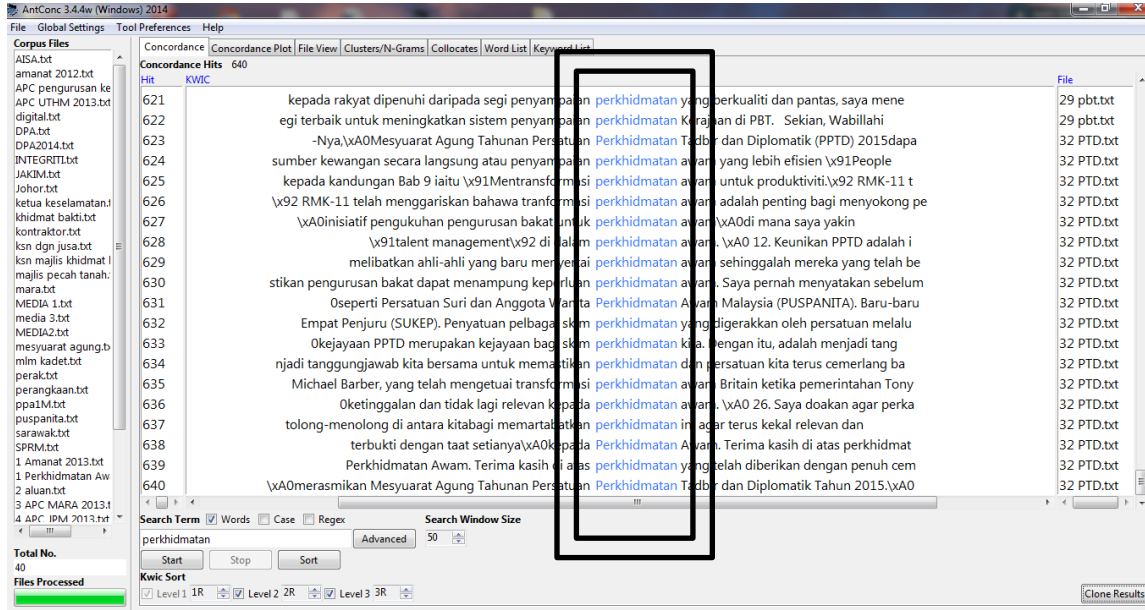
AntConc 3.4.4w (Windows) 2014
File Global Settings Tool Preferences Help
Corpus Files
AISA.txt
amanat 2012.txt
APC pengurusan ke
APC UTHM 2013.txt
digital.txt
DPA.txt
DPA2014.txt
INTEGRITI.txt
JAKIM.txt
Johor.txt
ketua keselamatan.t
khidmat bakti.txt
kontraktor.txt
ksn dgn jusa.txt
ksn majlis khidmat l
majlis pecah tanah.
mara.txt
MEDIA 1.txt
media 3.txt
MEDIA2.txt
mesyuarat agung.t
mlm kadet.txt
perak.txt
perangkaan.txt
ppa1M.txt
puspanita.txt
sarawak.txt
SPRM.txt
1 Amanat 2013.txt
1 Perkhidmatan Aw
2 aluan.txt
3 APC MARA 2013.t
4 APC IPM 2013.txt
Total No.
40
Files Processed

Concordance | Concordance Plot | File View | Clusters/N-Grams | Collocates | Word List | Keyword List
Concordance Hits 640
Hit KWIC File

| Hit | KWIC | File |
|---|---|---|
| 621 | kepada rakyat dipenuhi daripada segi penyampaian perkhidmatan yang berkualiti dan pantas, saya mene | 29 pbt.txt |
| 622 | egi terbaik untuk meningkatkan sistem penyampaian perkhidmatan Kerajaan di PBT. Sekian, Wabillahi | 29 pbt.txt |
| 623 | -Nya,\xA0Mesyuarat Agung Tahunan Persatuan Perkhidmatan Tadbir dan Diplomatik (PPTD) 2015dapa | 32 PTD.txt |
| 624 | sumber kewangan secara langsung atau penyampaian perkhidmatan awam yang lebih efisien \x91People | 32 PTD.txt |
| 625 | kepada kandungan Bab 9 iaitu \x91Mentransformasi perkhidmatan awam untuk produktiviti.\x92 RMK-11 t | 32 PTD.txt |
| 626 | \x92 RMK-11 telah menggariskan bahawa tranformasi perkhidmatan awam adalah penting bagi menyokong pe | 32 PTD.txt |
| 627 | \xA0inisiatif pengukuhan pengurusan bakat untuk perkhidmatan awam \xA0di mana saya yakin | 32 PTD.txt |
| 628 | \x91talent management\x92 di dalam perkhidmatan awam. \xA0 12. Keunikan PPTD adalah i | 32 PTD.txt |
| 629 | melibatkan ahli-ahli yang baru menyertai perkhidmatan awam sehinggalah mereka yang telah be | 32 PTD.txt |
| 630 | stikan pengurusan bakat dapat menampung keperluan perkhidmatan awam. Saya pernah menyatakan sebelum | 32 PTD.txt |
| 631 | 0seperti Persatuan Suri dan Anggota Wanita Perkhidmatan Awam Malaysia (PUSPANITA). Baru-baru | 32 PTD.txt |
| 632 | Empat Penjuru (SUKEP). Penyatuan pelbagai skim perkhidmatan yang digerakkan oleh persatuan melalu | 32 PTD.txt |
| 633 | 0kejayaan PPTD merupakan kejayaan bagi skim perkhidmatan kita. Dengan itu, adalah menjadi tang | 32 PTD.txt |
| 634 | njadi tanggungjawab kita bersama untuk memastikan perkhidmatan dan persatuan kita terus cemerlang ba | 32 PTD.txt |
| 635 | Michael Barber, yang telah mengetuai transformasi perkhidmatan awam Britain ketika pemerintahan Tony | 32 PTD.txt |
| 636 | 0ketinggalan dan tidak lagi relevan kepada perkhidmatan awam. \xA0 26. Saya doakan agar perka | 32 PTD.txt |
| 637 | tolong-menolong di antara kitabagi memartabatkan perkhidmatan ini agar terus kekal relevan dan | 32 PTD.txt |
| 638 | terbukti dengan taat setianya\xA0kepada Perkhidmatan Awam. Terima kasih di atas perkhidmat | 32 PTD.txt |
| 639 | Perkhidmatan Awam. Terima kasih di atas perkhidmatan yang telah diberikan dengan penuh cem | 32 PTD.txt |
| 640 | \xA0merasmikan Mesyuarat Agung Tahunan Persatuan Perkhidmatan Tadbir dan Diplomatik Tahun 2015.\xA0 | 32 PTD.txt |

Search Term ☑ Words ☐ Case ☐ Regex
perkhidmatan
Advanced
Search Window Size
50
Start Stop Sort
Kwic Sort
Level 1 1R ☑ Level 2 2R ☑ Level 3 3R
Clone Results